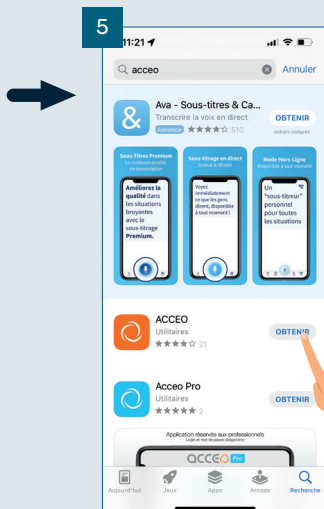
5

11:21

acceo

Annuler

Ava - Sous-titres & Ca...

Transcrire la voix en direct

Annonce ★★★★☆ 510

OBTENIR

Achats intégrés

Sous-Titres Premium

La meilleure qualité de transcription

Améliorez la qualité dans les situations bruyantes avec le sous-titrage Premium.

Sous-titrage en direct

Gratuit & illimité

Voyez immédiatement ce que les gens disent, disponible à tout moment !

Mode Hors Ligne

Sous-titrez partout tout le temps

Un "sous-titreur" personnel pour toutes les situations

ACCEO

Utilitaires

★★★★☆ 21

OBTENIR

Acceo Pro

Utilitaires

★★★★★ 2

OBTENIR

Application réservée aux professionnels

Login et mot de passe obligatoires

ACCEO Pro

Aujourd'hui

Jeux

Apps

Arcade

Recherche